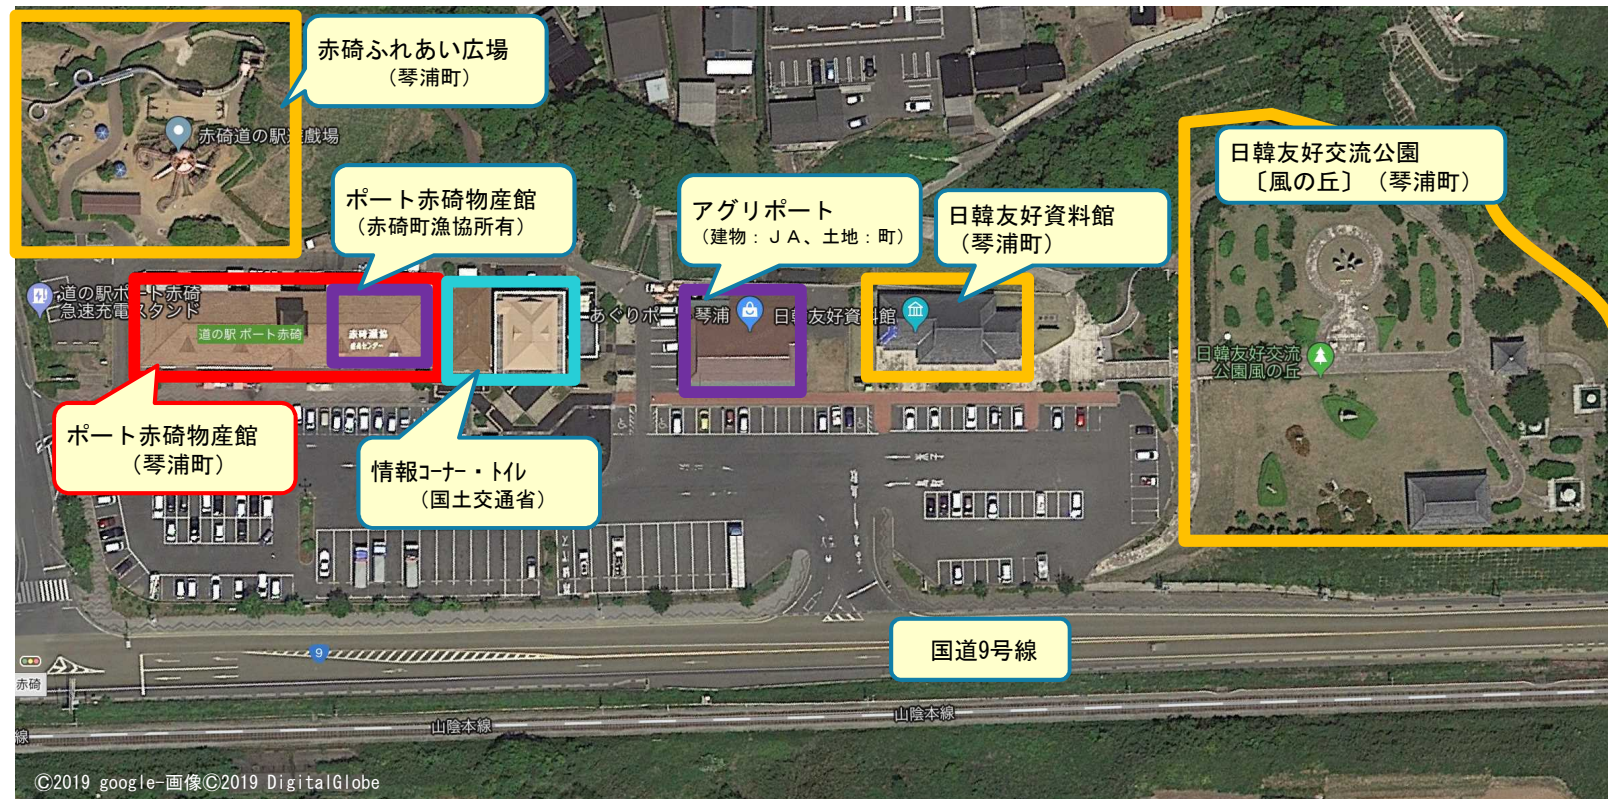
赤碕ふれあい広場
（琴浦町）

赤碕道の駅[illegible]戯場

ポート赤碕物産館
（赤碕町漁協所有）

アグリポート
（建物：ＪＡ、土地：町）

日韓友好資料館
（琴浦町）

日韓友好交流公園
〔風の丘〕（琴浦町）

道の駅ポート赤碕
急速充電スタンド

道の駅 ポート赤碕

赤碕漁協

あぐりポ

琴浦

日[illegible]友好資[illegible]館

日韓友好交流
公園風の丘

ポート赤碕物産館
（琴浦町）

情報コーナー・トイレ
（国土交通省）

国道9号線

9

赤碕

山陰本線

山陰本線

線

©2019 google-画像©2019 DigitalGlobe